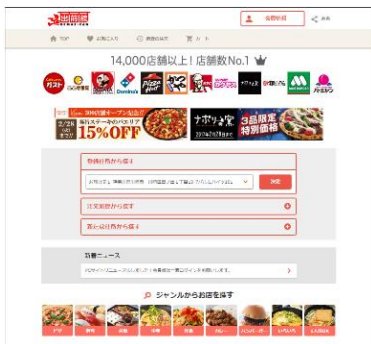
出前館

会員登録

共有

TOP

お気に入り

注文履歴

カート

14,000店舗以上！店舗数No.1

ガスト

Domino's

PIZZA HUT

ナポリの窯

15%OFF

ナポリの窯

3品限定 特別価格

住所から探す

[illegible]

決定

注文履歴から探す

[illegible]から探す

新着ニュース

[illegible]

ジャンルからお店を探す

ピザ

寿司

中華

ハンバーガー

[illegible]